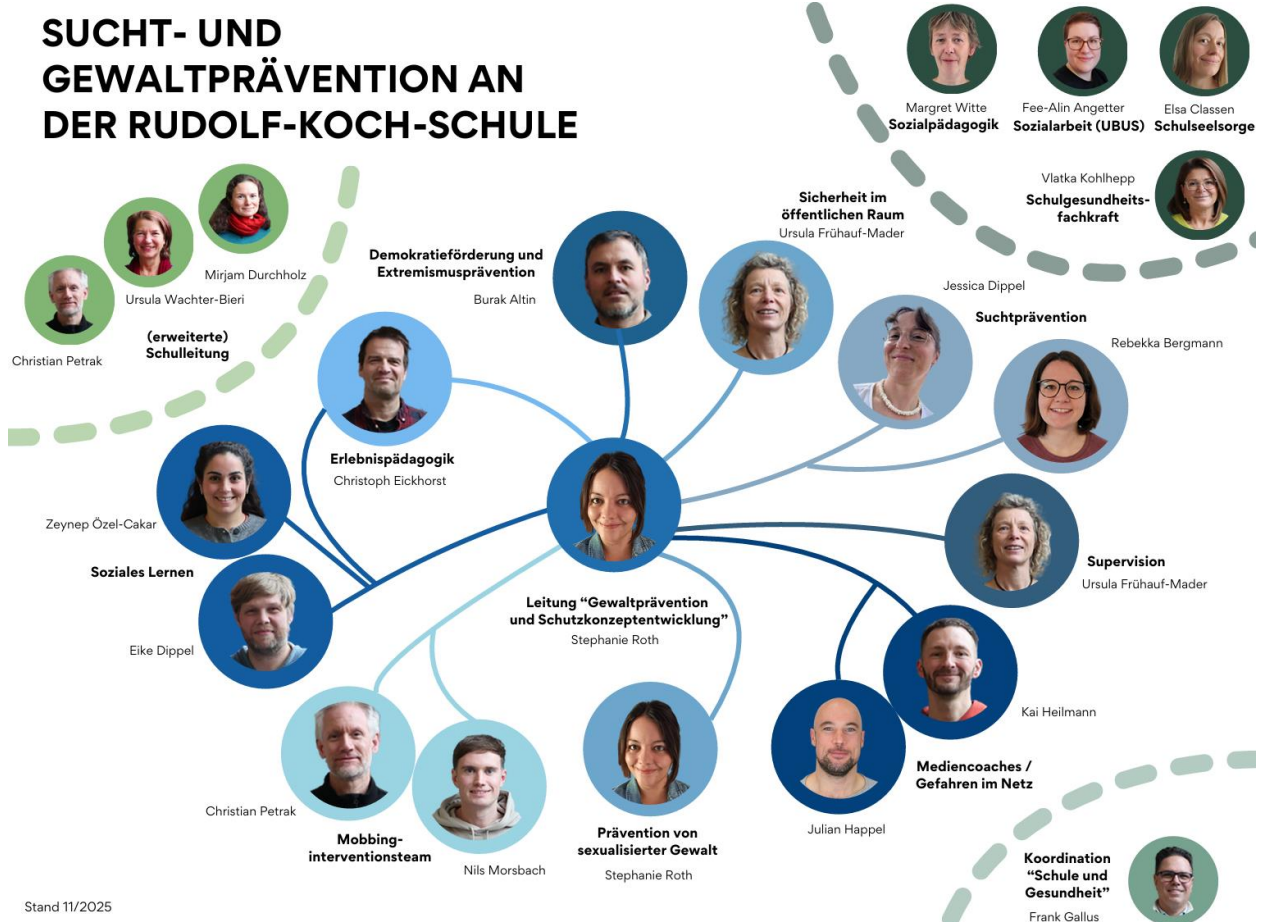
SUCHT- UND GEWALTPRÄVENTION AN DER RUDOLF-KOCH-SCHULE

Margret Witte
Sozialpädagogik

Fee-Alin Angetter
Sozialarbeit (UBUS)

Elsa Classen
Schulseelsorge

Vlatka Kohlhepp
Schulgesundheits-fachkraft

Mirjam Durchholz

Ursula Wachter-Bieri

Christian Petrak

(erweiterte) Schulleitung

Demokratieförderung und Extremismusprävention
Burak Altin

Sicherheit im öffentlichen Raum
Ursula Frühauf-Mader

Jessica Dippel

Suchtprävention

Rebekka Bergmann

Erlebnispädagogik
Christoph Eickhorst

Zeynep Özel-Cakar

Soziales Lernen

Eike Dippel

Leitung "Gewaltprävention und Schutzkonzeptentwicklung"
Stephanie Roth

Supervision
Ursula Frühauf-Mader

Kai Heilmann

Mediencoaches / Gefahren im Netz

Julian Happel

Christian Petrak

Mobbing-interventionsteam

Nils Morsbach

Prävention von sexualisierter Gewalt
Stephanie Roth

Koordination "Schule und Gesundheit"
Frank Gallus

Stand 11/2025